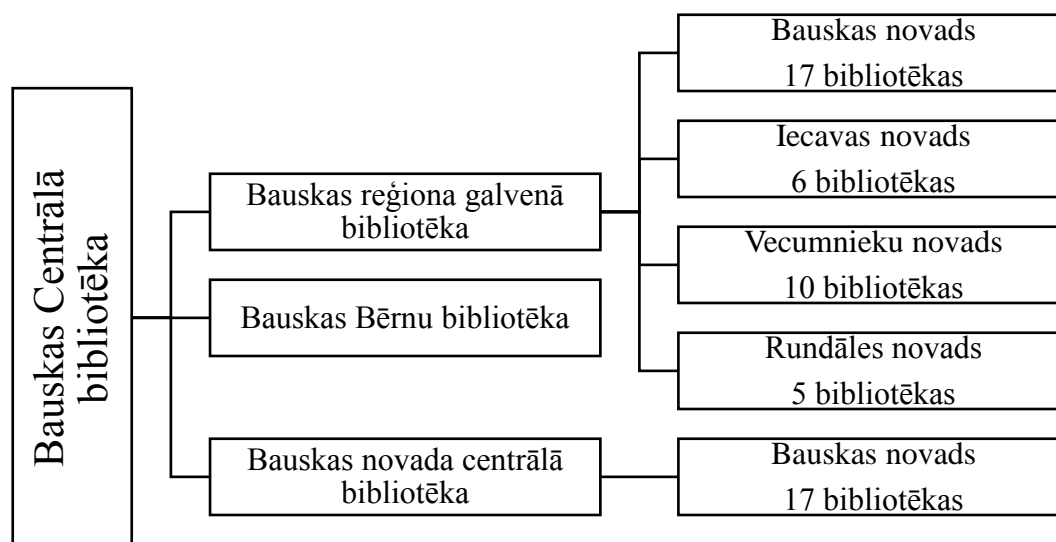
Bauskas Centrālā bibliotēka

Bauskas reģiona galvenā bibliotēka

Bauskas Bērnu bibliotēka

Bauskas novada centrālā bibliotēka

Bauskas novads
17 bibliotēkas

Iecavas novads
6 bibliotēkas

Vecumnieku novads
10 bibliotēkas

Rundāles novads
5 bibliotēkas

Bauskas novads
17 bibliotēkas